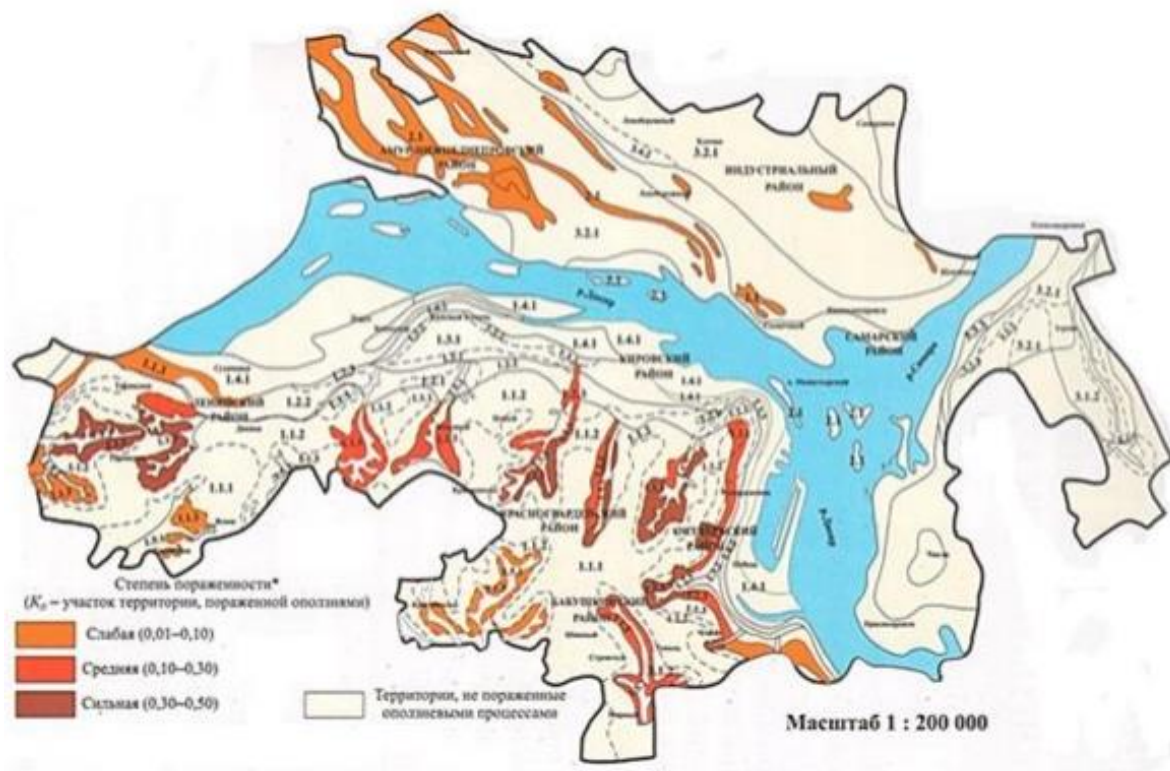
3.1
АМУР-НИЖНЕДНЕПРОВСКИЙ РАЙОН
3.2.1
ИНДУСТРИАЛЬНЫЙ РАЙОН
3.2.1
3.4
3.2.1
2.2
2.3
р. Днепр
1.4.1
1.4.1
1.4.1
САМАРСКИЙ РАЙОН
3.2.1
3.2.1
1.1.2
1.1.1
1.4.1
ЛЕНИНСКИЙ РАЙОН
1.2.2
1.2.1
1.3.1
1.1.2
1.4.1
КИРОВСКИЙ РАЙОН
1.4.1
1.1.2
1.1.1
1.1.2
1.1.2
1.1.2
1.1.1
КРАСНОГВАРДЕЙСКИЙ РАЙОН
ЖОВТНЕВЫЙ РАЙОН
1.1.1
БАБУШКИНСКИЙ РАЙОН
1.4.1
р. Днепр
Степень пораженности*
($K_п$ – участок территории, пораженной оползнями)
Слабая (0,01–0,10)
Средняя (0,10–0,30)
Сильная (0,30–0,50)
Территории, не пораженные оползневыми процессами
Масштаб 1 : 200 000